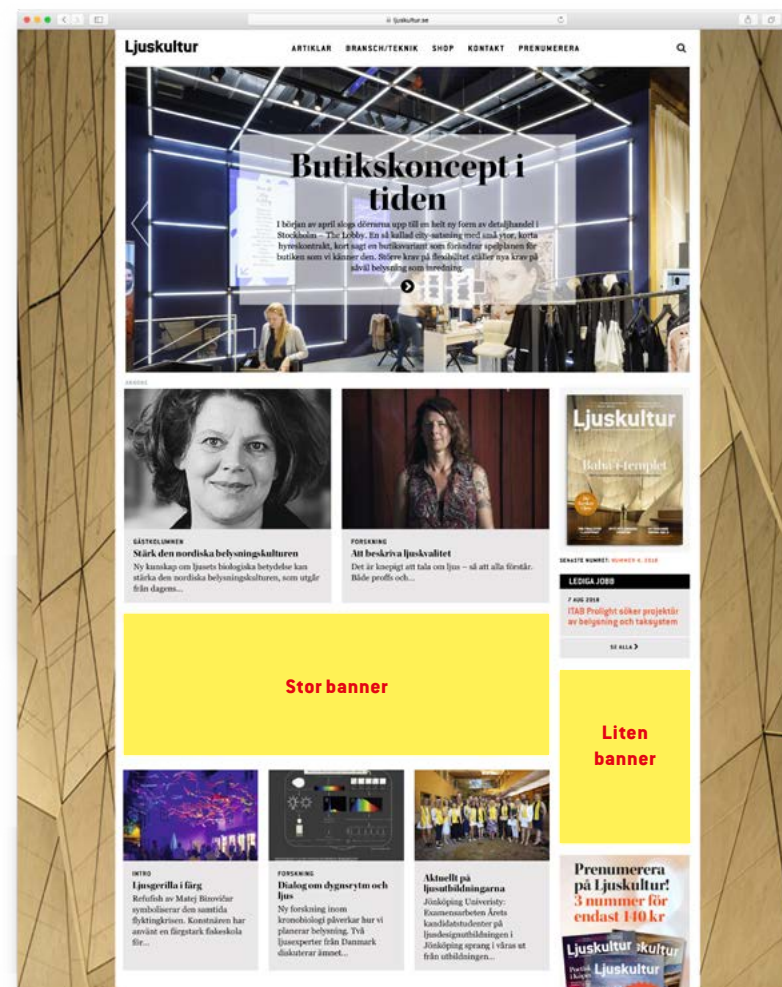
ljuskultur.se

Ljuskultur

ARTIKLAR BRANSCH/TEKNIK SHOP KONTAKT PRENUMERERA

Butikskoncept i tiden

I början av april slogs dörrarna upp till en helt ny form av detaljhandel i Stockholm – The Lobby. En så kallad city-satsning med små ytor, korta hyreskontrakt, kort sagt en butiksvariant som förändrar spelplanen för butiken som vi känner den. Större krav på flexibilitet ställer nya krav på såväl belysning som inredning.

GÄSTKOLUMNEN
Stärk den nordiska belysningskulturen
Ny kunskap om ljusets biologiska betydelse kan stärka den nordiska belysningskulturen, som utgår från dagens...

FORSKNING
Att beskriva ljuskvalitet
Det är knepigt att tala om ljus – så att alla förstår. Både proffs och...

Ljuskultur
Babel i templet

SENASTE NUMRET: NUMMER 4, 2018

LEDIGA JOBB
7 AUG 2018
ITAB Prolight söker projektör av belysning och taksystem
SE ALLA

Stor banner

Liten banner

INTRO
Ljusgerilla i färg
Refufish av Matej Bizovičar symboliserar den samtida flyktingkrisen. Konstnären har använt en färgstark fiskeskola för...

FORSKNING
Dialog om dygnsrytm och ljus
Ny forskning inom kronobiologi påverkar hur vi planerar belysning. Två ljusexperter från Danmark diskuterar ämnet...

Aktuellt på ljusutbildningarna
Jönköping University: Examensarbeten Årets kandidatstudenter på ljusdesignutbildningen i Jönköping sprang i våras ut från utbildningen...

Prenumerera på Ljuskultur!
3 nummer för endast 140 kr

Ljuskultur
Ljuskultur